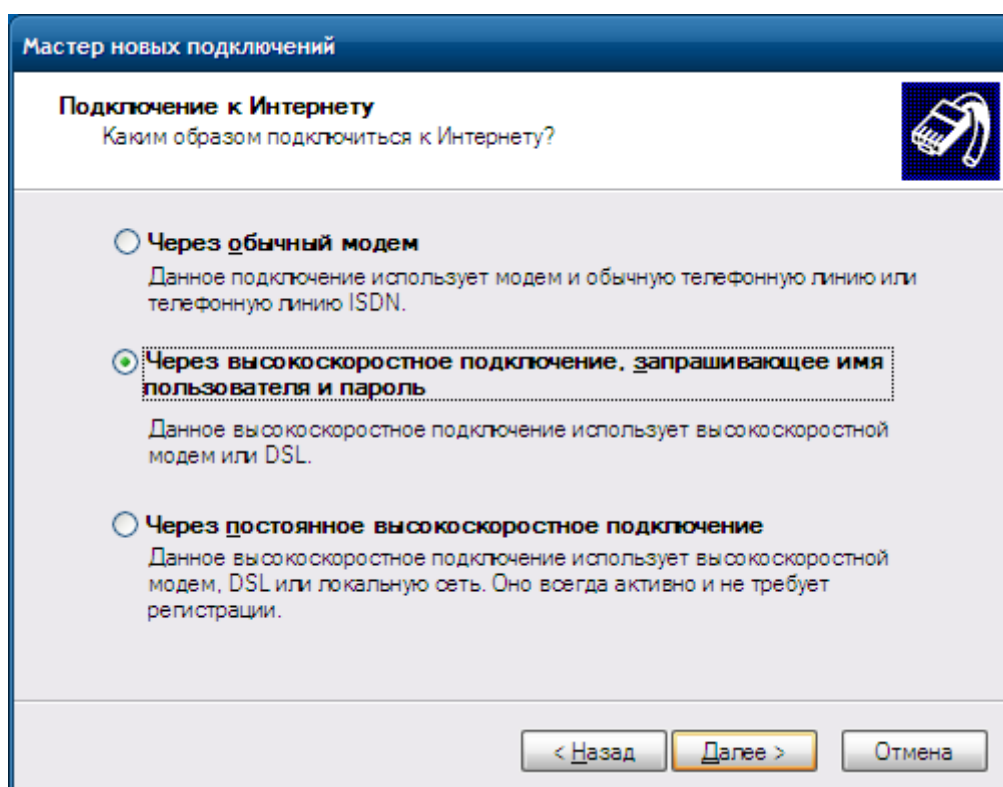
Мастер новых подключений

Подключение к Интернету
Каким образом подключиться к Интернету?

Через обычный модем
Данное подключение использует модем и обычную телефонную линию или телефонную линию ISDN.

Через высокоскоростное подключение, запрашивающее имя пользователя и пароль
Данное высокоскоростное подключение использует высокоскоростной модем или DSL.

Через постоянное высокоскоростное подключение
Данное высокоскоростное подключение использует высокоскоростной модем, DSL или локальную сеть. Оно всегда активно и не требует регистрации.

< Назад
Далее >
Отмена